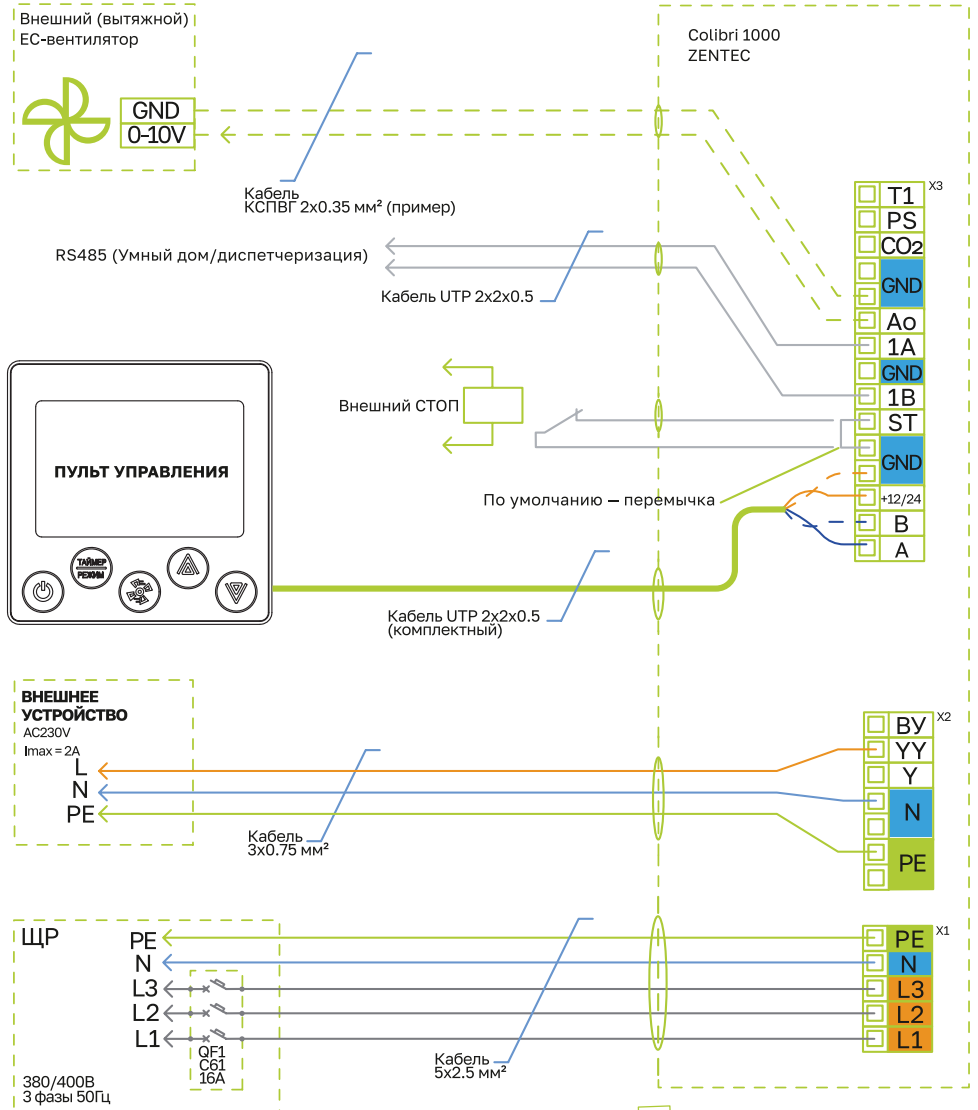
Внешний (вытяжной)
ЕС-вентилятор

GND
0-10V

Colibri 1000
ZENTEC

Кабель
КСПВГ 2x0.35 мм² (пример)

X3

| T1 |
| PS |
| CO2 |
| GND |
| Ao |
| 1A |
| GND |
| 1B |
| ST |
| GND |
| +12/24 |
| B |
| A |

RS485 (Умный дом/диспетчеризация)

Кабель UTP 2x2x0.5

Внешний СТОП

ПУЛЬТ УПРАВЛЕНИЯ

ТАЙМЕР
РЕЖИМ

По умолчанию — перемычка

Кабель UTP 2x2x0.5
(комплектный)

ВНЕШНЕЕ
УСТРОЙСТВО
AC230V
Imax = 2A
L
N
PE

X2

| BY |
| YY |
| Y |
| N |
| PE |

Кабель
3x0.75 мм²

ЩР
PE
N
L3
L2
L1

QF1
C61
16A

380/400В
3 фазы 50Гц

X1

| PE |
| N |
| L3 |
| L2 |
| L1 |

Кабель
5x2.5 мм²